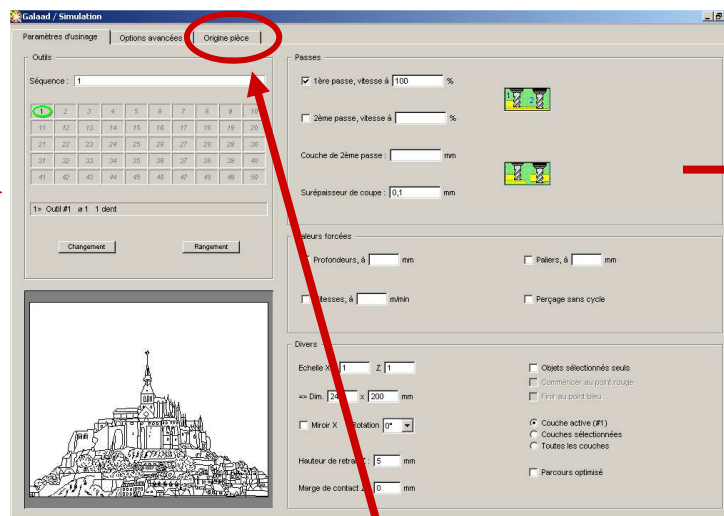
Galaad / Simulation

Paramètres d'usinage | Options avancées | Origine pièce

Outils

Séquence : 1

| 1 | 2 | 3 | 4 | 5 | 6 | 7 | 8 | 9 | 10 |
|---|---|---|---|---|---|---|---|---|---|
| 11 | 12 | 13 | 14 | 15 | 16 | 17 | 18 | 19 | 20 |
| 21 | 22 | 23 | 24 | 25 | 26 | 27 | 28 | 29 | 30 |
| 31 | 32 | 33 | 34 | 35 | 36 | 37 | 38 | 39 | 40 |
| 41 | 42 | 43 | 44 | 45 | 46 | 47 | 48 | 49 | 50 |

1> Outil #1 ø 1 1 dent

Changement

Rangement

Passes

1ère passe, vitesse à 100 %

2ème passe, vitesse à %

Couche de 2ème passe : mm

Surépaisseur de coupe : 0,1 mm

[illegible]aleurs forcées

Profondeurs, à mm

Paliers, à mm

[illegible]itesses, à m/min

Perçage sans cycle

Divers

Echelle X 1 Z 1

=> Dim. 24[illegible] x 200 mm

Miroir X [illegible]otation 0°

Hauteur de retra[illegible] 5 mm

Marge de contact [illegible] 0 mm

Objets sélectionnés seuls

Commencer au point rouge

Finir au point bleu

Couche active (#1)

Couches sélectionnées

Toutes les couches

Parcours optimisé